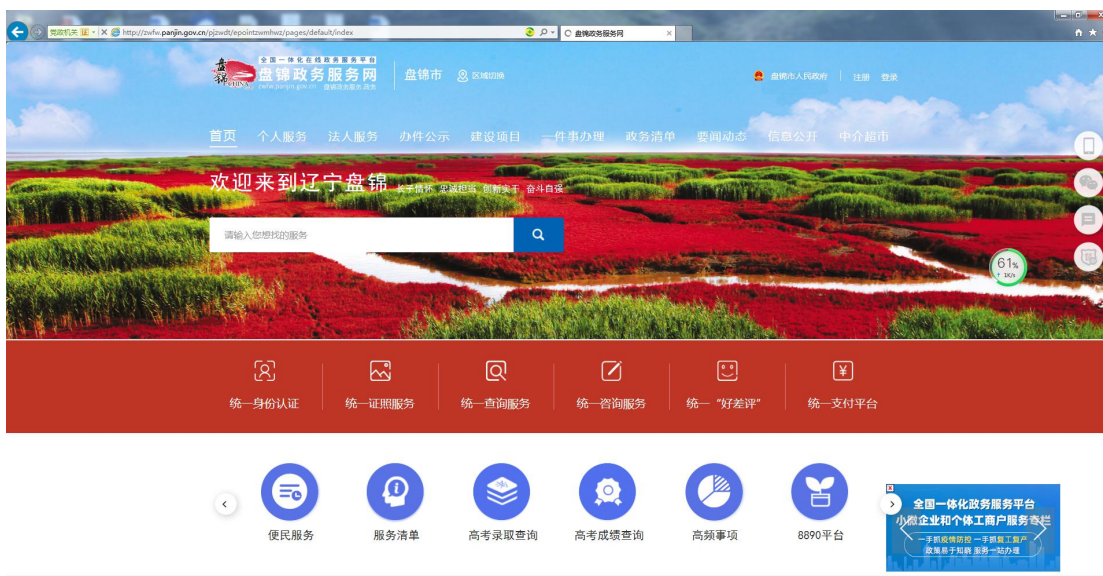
党政机关 http://zwfw.panjin.gov.cn/pjzwdt/epointzwmhwz/pages/default/index 盘锦政务服务网

全国一体化在线政务服务平台
盘锦政务服务网
zwfw.panjin.gov.cn 盘锦政务服务 政务
盘锦市 区域切换
盘锦市人民政府 注册 登录

首页 个人服务 法人服务 办件公示 建设项目 一件事办理 政务清单 要闻动态 信息公开 中介超市

欢迎来到辽宁盘锦 长子情怀 忠诚担当 创新实干 奋斗自强

请输入您想找的服务

61%
↑ 1K/s

统一身份认证 统一证照服务 统一查询服务 统一咨询服务 统一"好差评" 统一支付平台

便民服务 服务清单 高考录取查询 高考成绩查询 高频事项 8890平台

全国一体化政务服务平台
小微企业和个体工商户服务专栏
一手抓疫情防控 一手抓复工复产
政策易于知晓 服务一站办理